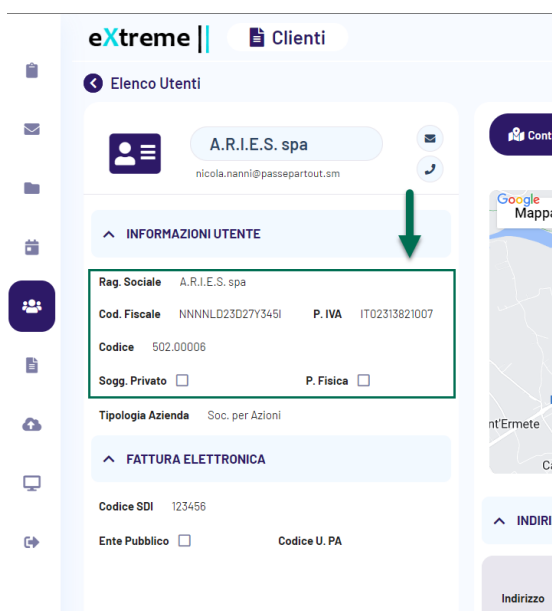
eXtreme

Clienti

Elenco Utenti

A.R.I.E.S. spa

nicola.nanni@passepartout.sm

Cont

INFORMAZIONI UTENTE

Ragione Sociale A.R.I.E.S. spa

Cod. Fiscale NNNNLD23D27Y345I P. IVA IT02313821007

Codice 502.00006

Sogg. Privato P. Fisica

Tipologia Azienda Soc. per Azioni

FATTURA ELETTRONICA

Codice SDI 123456

Ente Pubblico Codice U. PA

Google

Mappa

nt'Ermete

Ca

INDIRI

Indirizzo